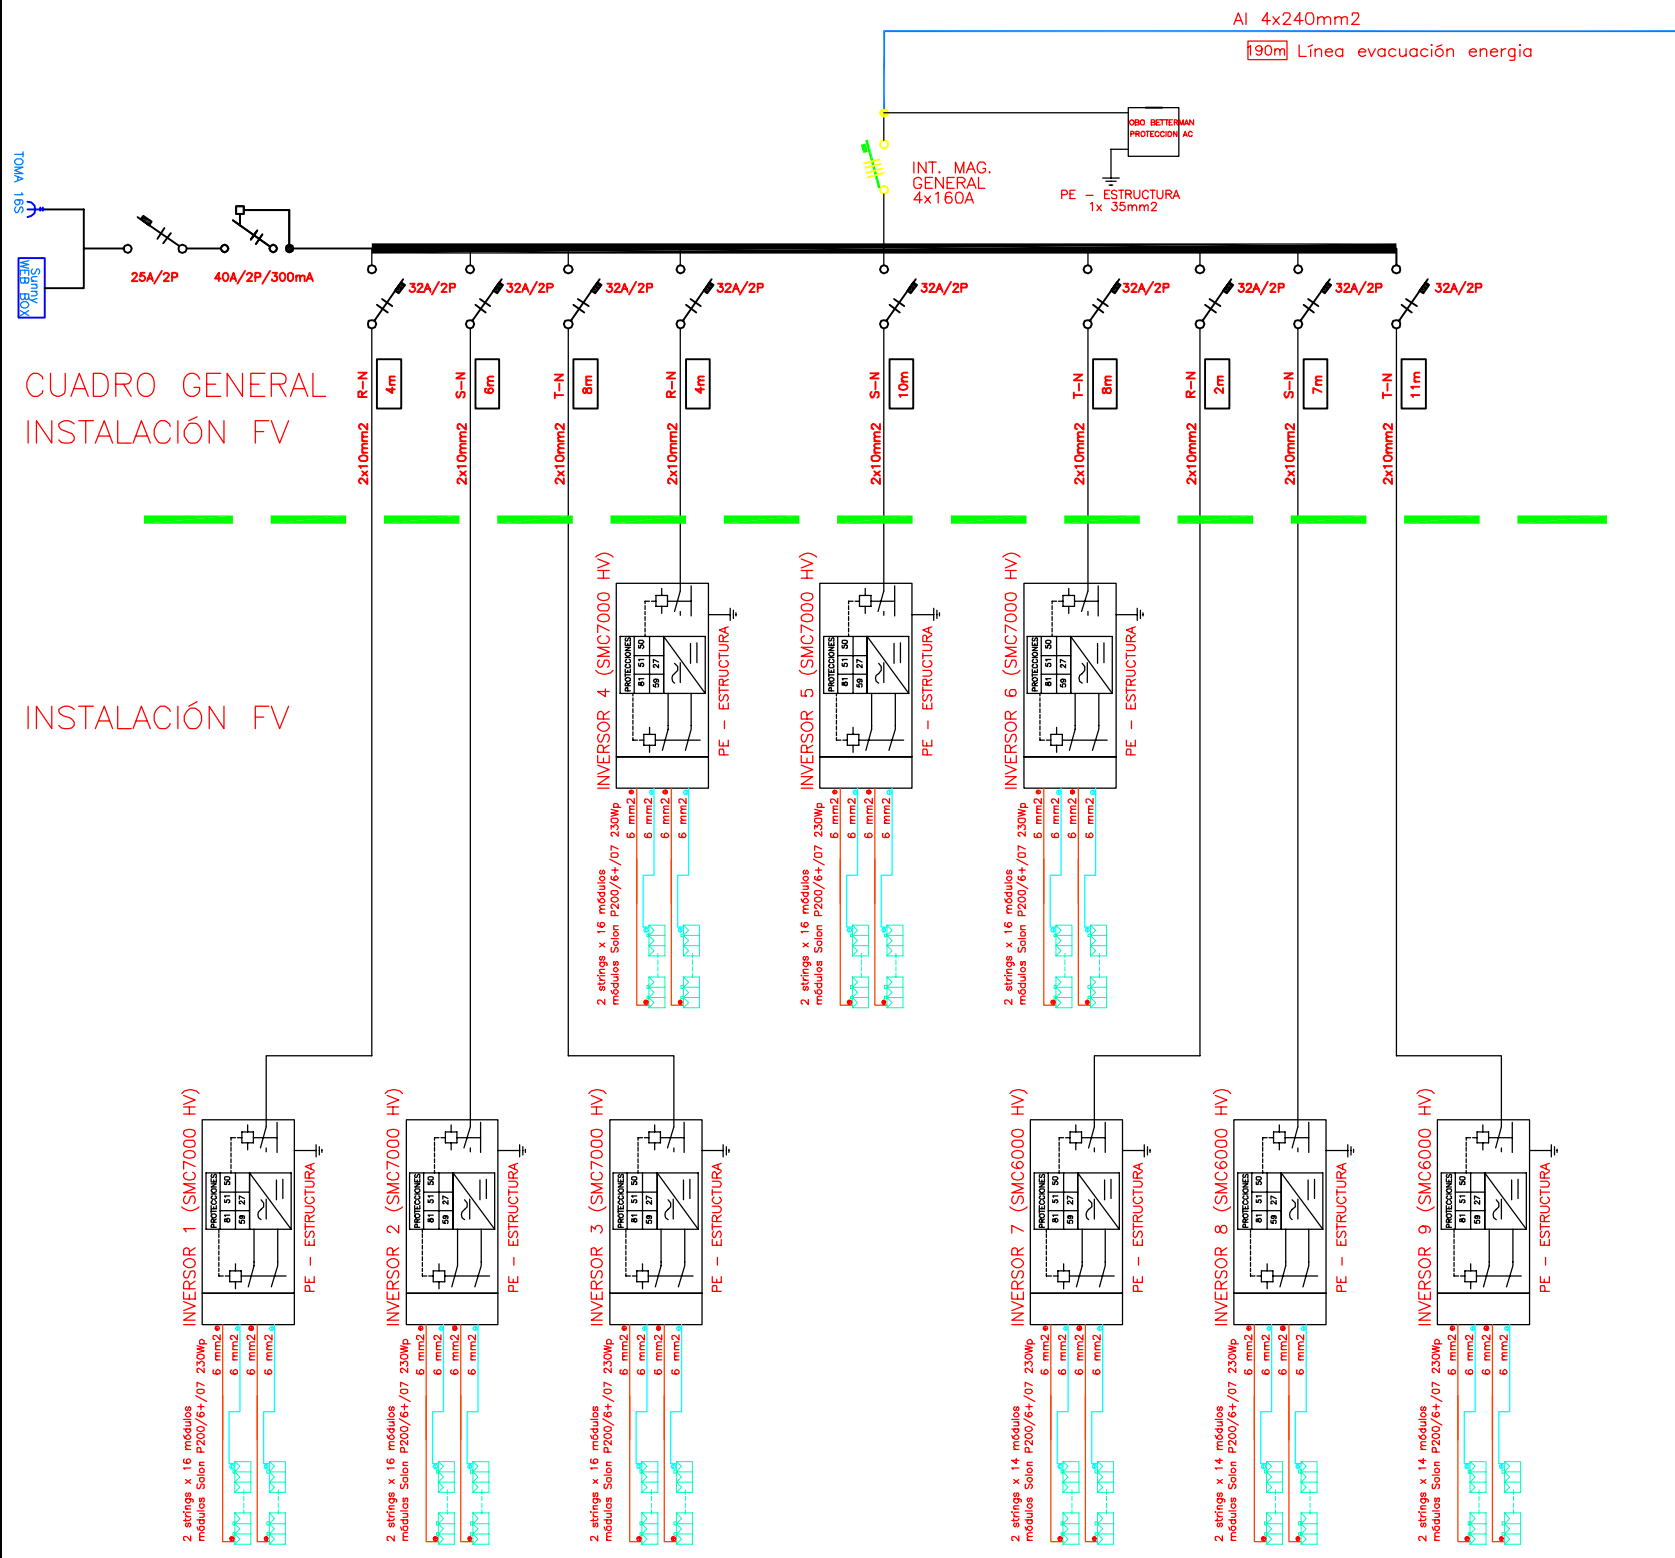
Al 4x240mm2

190m Línea evacuación energia

OBO BETTERMAN PROTECCION AC

INT. MAG. GENERAL 4x160A

PE - ESTRUCTURA 1x 35mm2

TOMA 16S

Sunny WEB BOX

25A/2P

40A/2P/300mA

32A/2P 32A/2P 32A/2P 32A/2P 32A/2P 32A/2P 32A/2P 32A/2P 32A/2P

CUADRO GENERAL INSTALACIÓN FV

R-N 4m 2x10mm2
S-N 6m 2x10mm2
T-N 8m 2x10mm2
R-N 4m 2x10mm2
S-N 10m 2x10mm2
T-N 8m 2x10mm2
R-N 2m 2x10mm2
S-N 7m 2x10mm2
T-N 11m 2x10mm2

INSTALACIÓN FV

INVERSOR 4 (SMC7000 HV)
PROTECCIONES 81 51 50 59 27
PE - ESTRUCTURA
6 mm2 6 mm2 6 mm2 6 mm2
2 strings x 16 módulos módulos Solon P200/6+/07 230Wp

INVERSOR 5 (SMC7000 HV)
PROTECCIONES 81 51 50 59 27
PE - ESTRUCTURA
6 mm2 6 mm2 6 mm2 6 mm2
2 strings x 16 módulos módulos Solon P200/6+/07 230Wp

INVERSOR 6 (SMC7000 HV)
PROTECCIONES 81 51 50 59 27
PE - ESTRUCTURA
6 mm2 6 mm2 6 mm2 6 mm2
2 strings x 16 módulos módulos Solon P200/6+/07 230Wp

INVERSOR 1 (SMC7000 HV)
PROTECCIONES 81 51 50 59 27
PE - ESTRUCTURA
6 mm2 6 mm2 6 mm2 6 mm2
2 strings x 16 módulos módulos Solon P200/6+/07 230Wp

INVERSOR 2 (SMC7000 HV)
PROTECCIONES 81 51 50 59 27
PE - ESTRUCTURA
6 mm2 6 mm2 6 mm2 6 mm2
2 strings x 16 módulos módulos Solon P200/6+/07 230Wp

INVERSOR 3 (SMC7000 HV)
PROTECCIONES 81 51 50 59 27
PE - ESTRUCTURA
6 mm2 6 mm2 6 mm2 6 mm2
2 strings x 16 módulos módulos Solon P200/6+/07 230Wp

INVERSOR 7 (SMC6000 HV)
PROTECCIONES 81 51 50 59 27
PE - ESTRUCTURA
6 mm2 6 mm2 6 mm2 6 mm2
2 strings x 14 módulos módulos Solon P200/6+/07 230Wp

INVERSOR 8 (SMC6000 HV)
PROTECCIONES 81 51 50 59 27
PE - ESTRUCTURA
6 mm2 6 mm2 6 mm2 6 mm2
2 strings x 14 módulos módulos Solon P200/6+/07 230Wp

INVERSOR 9 (SMC6000 HV)
PROTECCIONES 81 51 50 59 27
PE - ESTRUCTURA
6 mm2 6 mm2 6 mm2 6 mm2
2 strings x 14 módulos módulos Solon P200/6+/07 230Wp